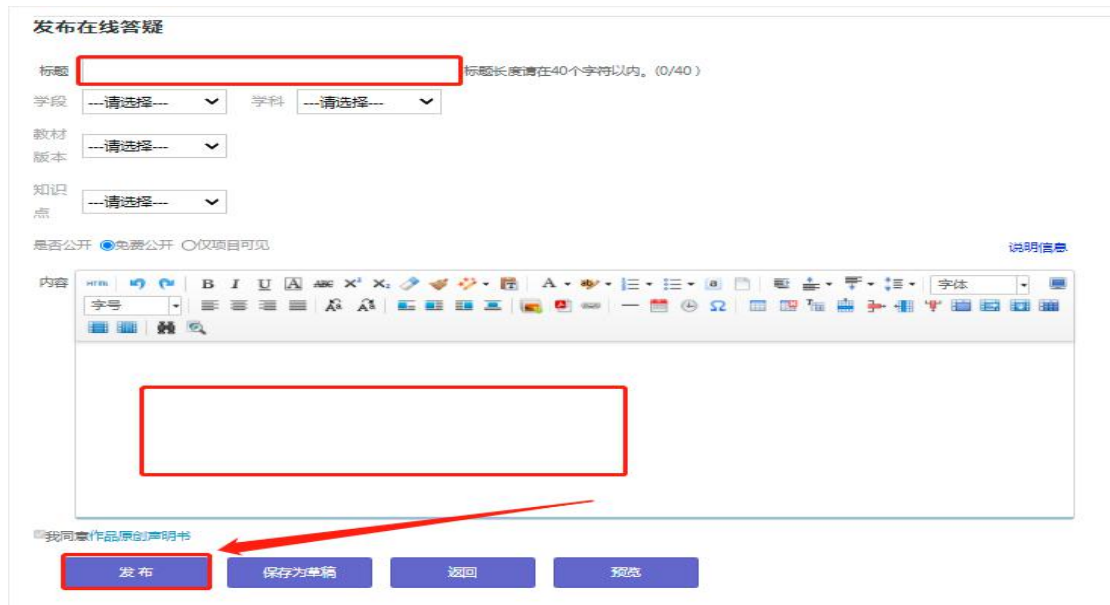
发布在线答疑

标题 标题长度请在40个字符以内。(0/40)

学段 ---请选择--- 学科 ---请选择---

教材版本 ---请选择---

知识点 ---请选择---

是否公开 ◉免费公开 ○仅项目可见

说明信息

内容 HTML B I U A ABC $X^2$ $X_2$ A 字体 字号

我同意作品原创声明书

发布 保存为草稿 返回 预览